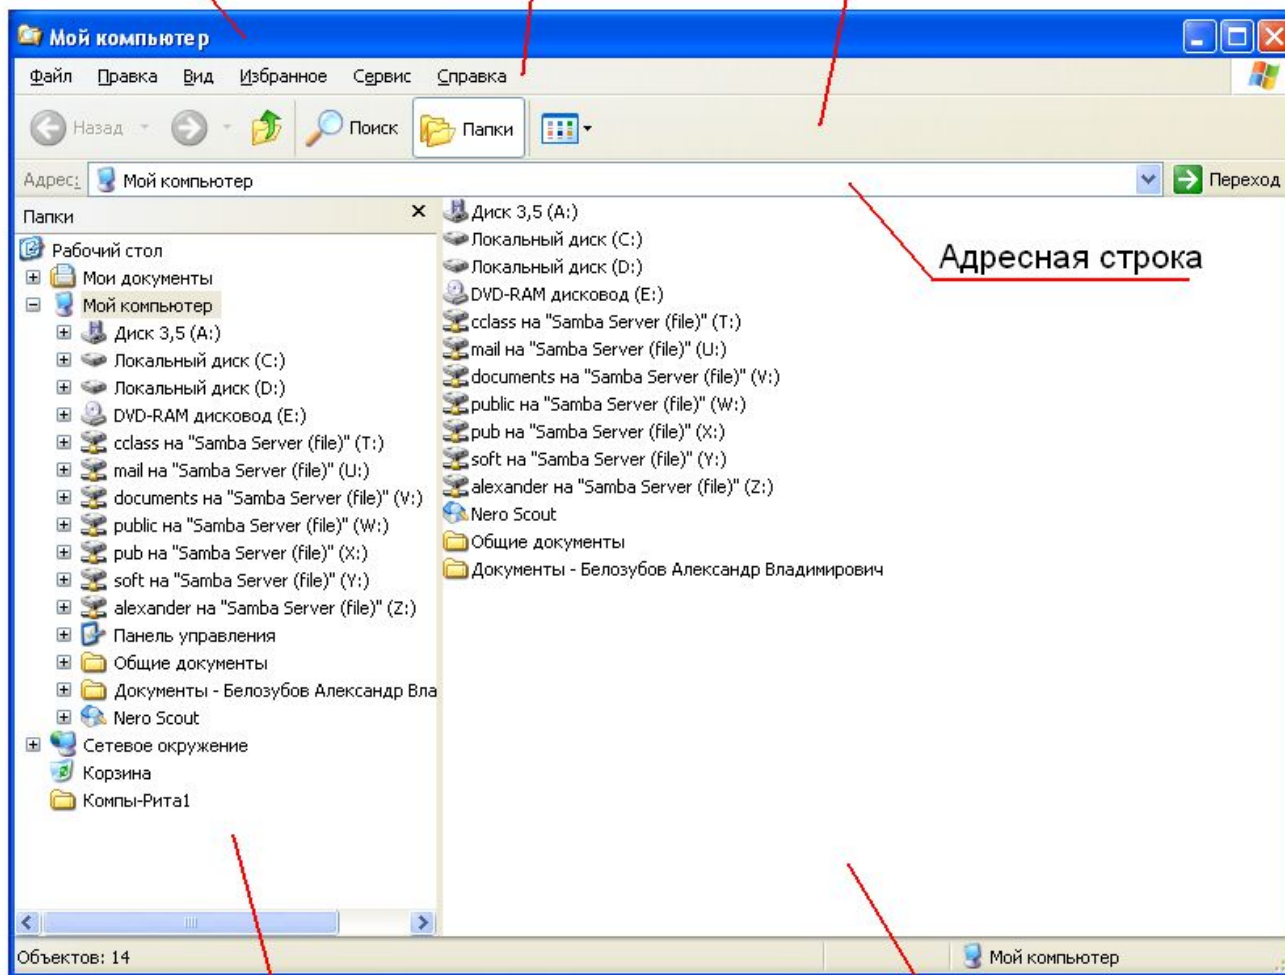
Мой компьютер

Файл Правка Вид Избранное Сервис Справка

Назад Поиск Папки

Адрес: Мой компьютер Переход

Папки

Рабочий стол
Мои документы
Мой компьютер
Диск 3,5 (A:)
Локальный диск (C:)
Локальный диск (D:)
DVD-RAM дисковод (E:)
cclass на "Samba Server (file)" (T:)
mail на "Samba Server (file)" (U:)
documents на "Samba Server (file)" (V:)
public на "Samba Server (file)" (W:)
pub на "Samba Server (file)" (X:)
soft на "Samba Server (file)" (Y:)
alexander на "Samba Server (file)" (Z:)
Панель управления
Общие документы
Документы - Белозубов Александр Вла
Nero Scout
Сетевое окружение
Корзина
Компы-Рита1

Диск 3,5 (A:)
Локальный диск (C:)
Локальный диск (D:)
DVD-RAM дисковод (E:)
cclass на "Samba Server (file)" (T:)
mail на "Samba Server (file)" (U:)
documents на "Samba Server (file)" (V:)
public на "Samba Server (file)" (W:)
pub на "Samba Server (file)" (X:)
soft на "Samba Server (file)" (Y:)
alexander на "Samba Server (file)" (Z:)
Nero Scout
Общие документы
Документы - Белозубов Александр Владимирович

Адресная строка

Объектов: 14

Мой компьютер